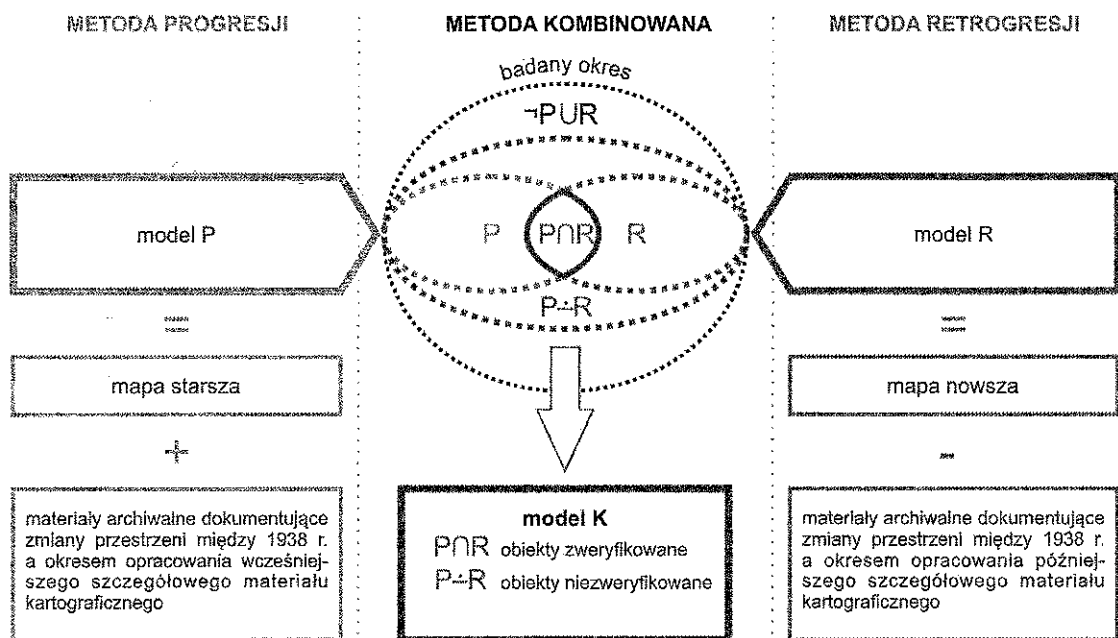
METODA PROGRESJI

model P

=

mapa starsza

+

materiały archiwalne dokumentujące zmiany przestrzeni między 1938 r. a okresem opracowania wcześniejszego szczegółowego materiału kartograficznego

METODA KOMBINOWANA

badany okres

$\neg P \cup R$

P

$P \cap R$

R

$P \dot{-} R$

model K

$P \cap R$ obiekty zweryfikowane

$P \dot{-} R$ obiekty niezweryfikowane

METODA RETROGRESJI

model R

=

mapa nowsza

−

materiały archiwalne dokumentujące zmiany przestrzeni między 1938 r. a okresem opracowania późniejszego szczegółowego materiału kartograficznego